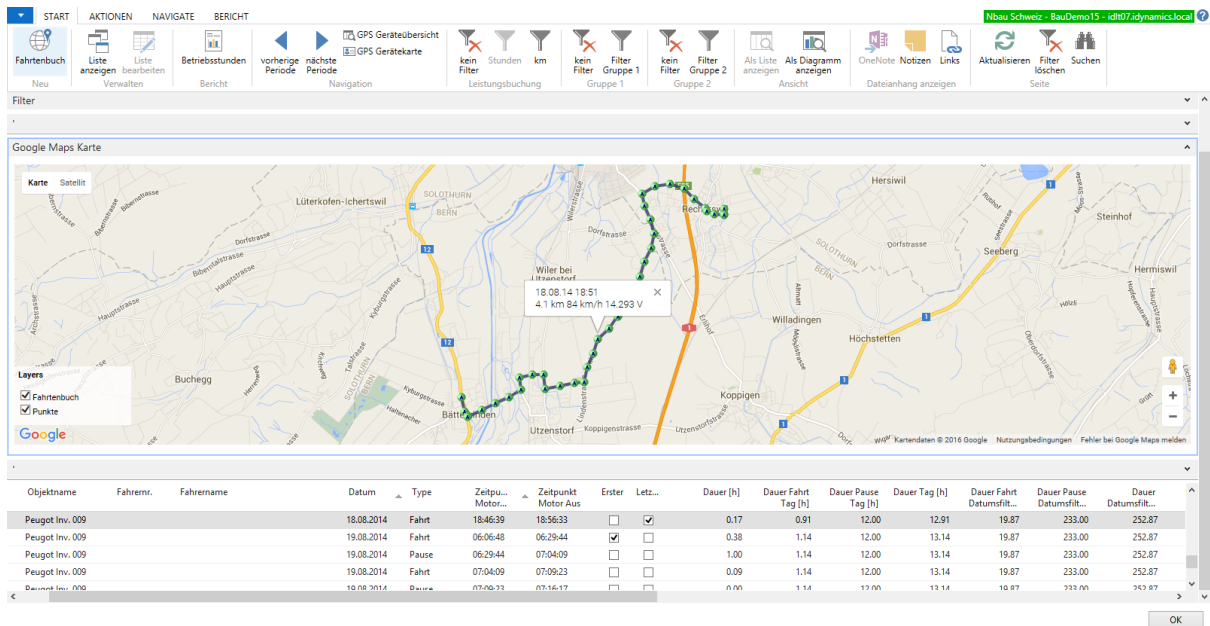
START AKTIONEN NAVIGATE BERICHT

Nbau Schweiz - BauDemo15 - idlt07.idynamics.local

Fahrtenbuch
Neu

Liste anzeigen
Liste bearbeiten
Verwalten

Betriebsstunden
Bericht

vorherige Periode
nächste Periode
GPS Geräteübersicht
GPS Gerätekarte
Navigation

kein Filter
Stunden
km
Leistungsbuchung

kein Filter
Filter Gruppe 1
Gruppe 1

kein Filter
Filter Gruppe 2
Gruppe 2

Als Liste anzeigen
Als Diagramm anzeigen
Ansicht

OneNote
Notizen
Links
Dateianhang anzeigen

Aktualisieren
Filter löschen
Suchen
Seite

Filter

Google Maps Karte

Karte Satellit

Lüterkofen-Ichertswil
SOLOTHURN
BERN
Hersiwil
Steinhof
Seeberg
Hermiswil
Wiler bei Utzenstorf
Willadingen
Höchstetten
Buchegg
Koppigen
Utzenstorf
Bätterkinden
Dorfstrasse
Hauptstrasse
Kyburgstrasse
Koppigenstrasse
Utzenstorfstrasse
Bibernstrasse

18.08.14 18:51
4.1 km 84 km/h 14.293 V

Layers
Fahrtenbuch
Punkte

Google
Kartendaten © 2016 Google Nutzungsbedingungen Fehler bei Google Maps melden

| Objektname | Fahrernr. | Fahrername | Datum | Typ | Zeitpu... Motor... | Zeitpunkt Motor Aus | Erster | Letz... | Dauer [h] | Dauer Fahrt Tag [h] | Dauer Pause Tag [h] | Dauer Tag [h] | Dauer Fahrt Datumsfilt... | Dauer Pause Datumsfilt... | Dauer Datumsfilt... |
|---|---|---|---|---|---|---|---|---|---|---|---|---|---|---|---|
| Peugot Inv. 009 | | | 18.08.2014 | Fahrt | 18:46:39 | 18:56:33 | ☐ | ☑ | 0.17 | 0.91 | 12.00 | 12.91 | 19.87 | 233.00 | 252.87 |
| Peugot Inv. 009 | | | 19.08.2014 | Fahrt | 06:06:48 | 06:29:44 | ☑ | ☐ | 0.38 | 1.14 | 12.00 | 13.14 | 19.87 | 233.00 | 252.87 |
| Peugot Inv. 009 | | | 19.08.2014 | Pause | 06:29:44 | 07:04:09 | ☐ | ☐ | 1.00 | 1.14 | 12.00 | 13.14 | 19.87 | 233.00 | 252.87 |
| Peugot Inv. 009 | | | 19.08.2014 | Fahrt | 07:04:09 | 07:09:23 | ☐ | ☐ | 0.09 | 1.14 | 12.00 | 13.14 | 19.87 | 233.00 | 252.87 |
| Peugot Inv. 009 | | | 19.08.2014 | Pause | 07:09:23 | 07:16:17 | ☐ | ☐ | 0.00 | 1.14 | 12.00 | 13.14 | 19.87 | 233.00 | 252.87 |

OK